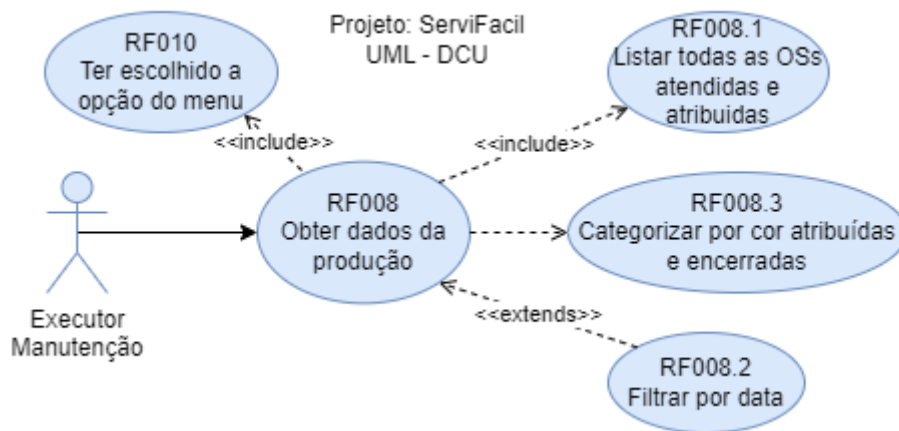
Projeto: ServiFacil
UML - DCU

RF010
Ter escolhido a opção do menu

RF008.1
Listar todas as OSs atendidas e atribuidas

<<include>>

<<include>>

RF008
Obter dados da produção

RF008.3
Categorizar por cor atribuídas e encerradas

Executor
Manutenção

<<extends>>

RF008.2
Filtrar por data